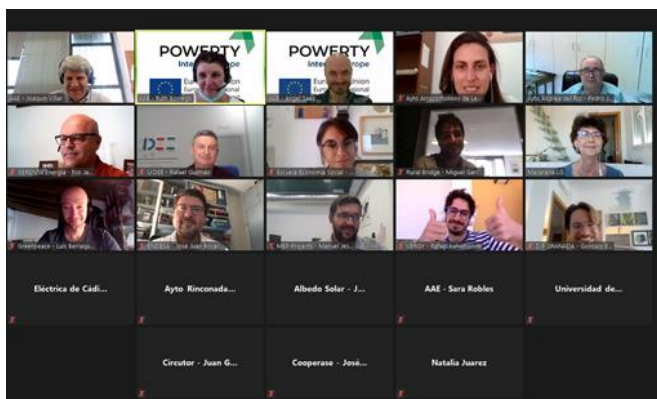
AAE - Joaquín Villar

POWERTY

Interreg Europe

European Union

European Regional

AAE - Ruth Borrego

POWERTY

Interreg Europe

European Union

European Regional

AAE - Ángel Sáez

Ayto Arroyomolinos de La...

Ayto Alcalá del Río - Pedro J...

GENERA Energía - Roi Ja...

UGEE - Rafael Guzmán

Escuela Economía Social -...

Rural Bridge - Miguel Garcí...

Marigracia LG

Greenpeace - Luis Barraqu...

EUDESA - José Juan Alcal...

MEP Proyecto - Manuel Jes...

UERSO - Rafael Fernández...

E.E.GRANADA - Gonzalo R...

Eléctrica de Cádi...

Ayto Rinconada...

Albedo Solar - J...

AAE - Sara Robles

Universidad de...

Circutor - Juan G...

Cooperase - José...

Natalia Juarez